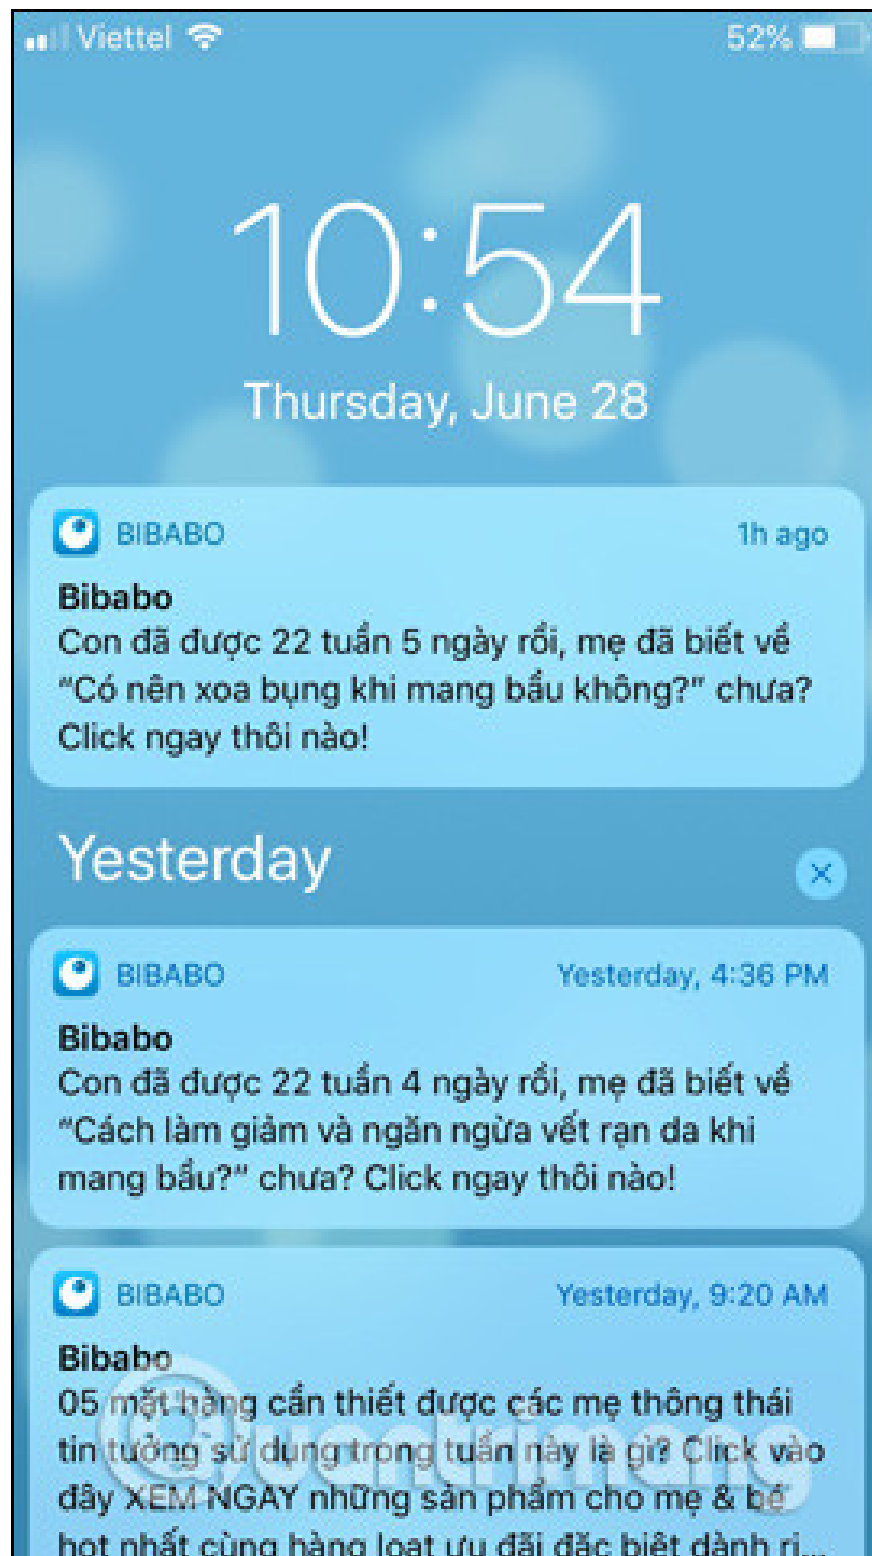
Viettel 52%

10:54

Thursday, June 28

BIBABO 1h ago

Bibabo
Con đã được 22 tuần 5 ngày rồi, mẹ đã biết về "Có nên xoa bụng khi mang bầu không?" chưa? Click ngay thôi nào!

Yesterday

BIBABO Yesterday, 4:36 PM

Bibabo
Con đã được 22 tuần 4 ngày rồi, mẹ đã biết về "Cách làm giảm và ngăn ngừa vết rạn da khi mang bầu?" chưa? Click ngay thôi nào!

BIBABO Yesterday, 9:20 AM

Bibabo
05 mặt hàng cần thiết được các mẹ thông thái tin tưởng sử dụng trong tuần này là gì? Click vào đây XEM NGAY những sản phẩm cho mẹ & bé hot nhất cùng hàng loạt ưu đãi đặc biệt dành ri...

Quantrimang